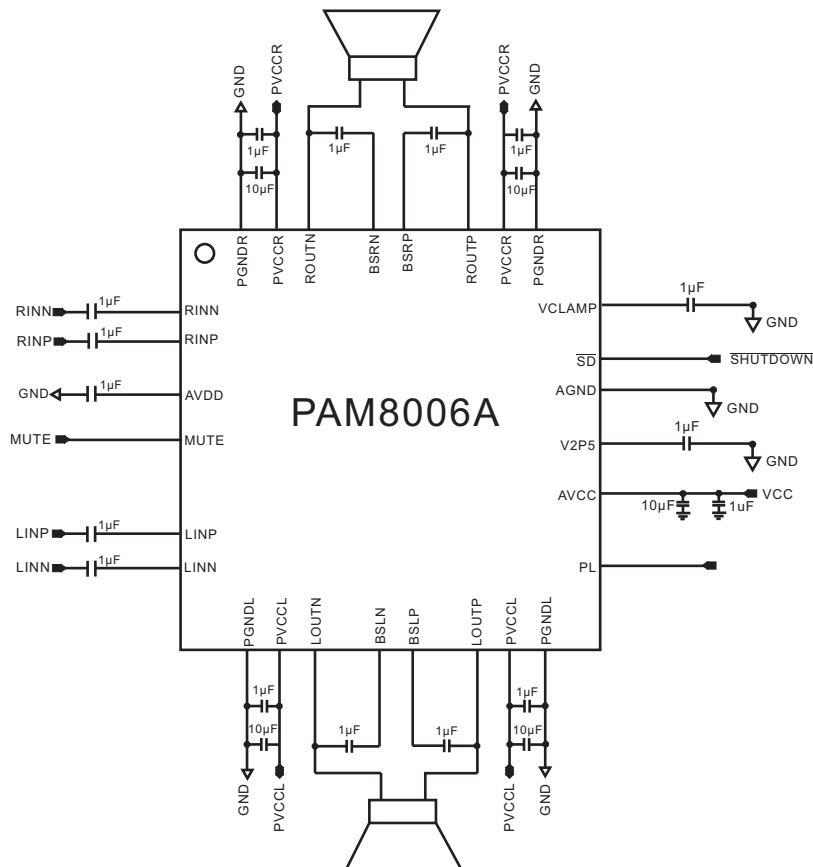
GND
PVCCR
1µF
10µF
1µF
1µF
PVCCR
GND
1µF
10µF
PGNDR
PVCCR
ROUTN
BSRN
BSRP
ROUTP
PVCCR
PGNDR
RINN
1µF
RINN
RINP
1µF
RINP
GND
1µF
AVDD
MUTE
MUTE
PAM8006A
LINP
1µF
LINP
LINN
1µF
LINN
1µF
VCLAMP
GND
$\overline{SD}$
$\overline{SHUTDOWN}$
AGND
GND
1µF
V2P5
GND
AVCC
VCC
10µF
1uF
PL
PGNDL
PVCCL
LOUTN
BSLN
BSLP
LOUTP
PVCCL
PGNDL
1µF
10µF
1µF
1µF
1µF
10µF
GND
PVCCL
PVCCL
GND